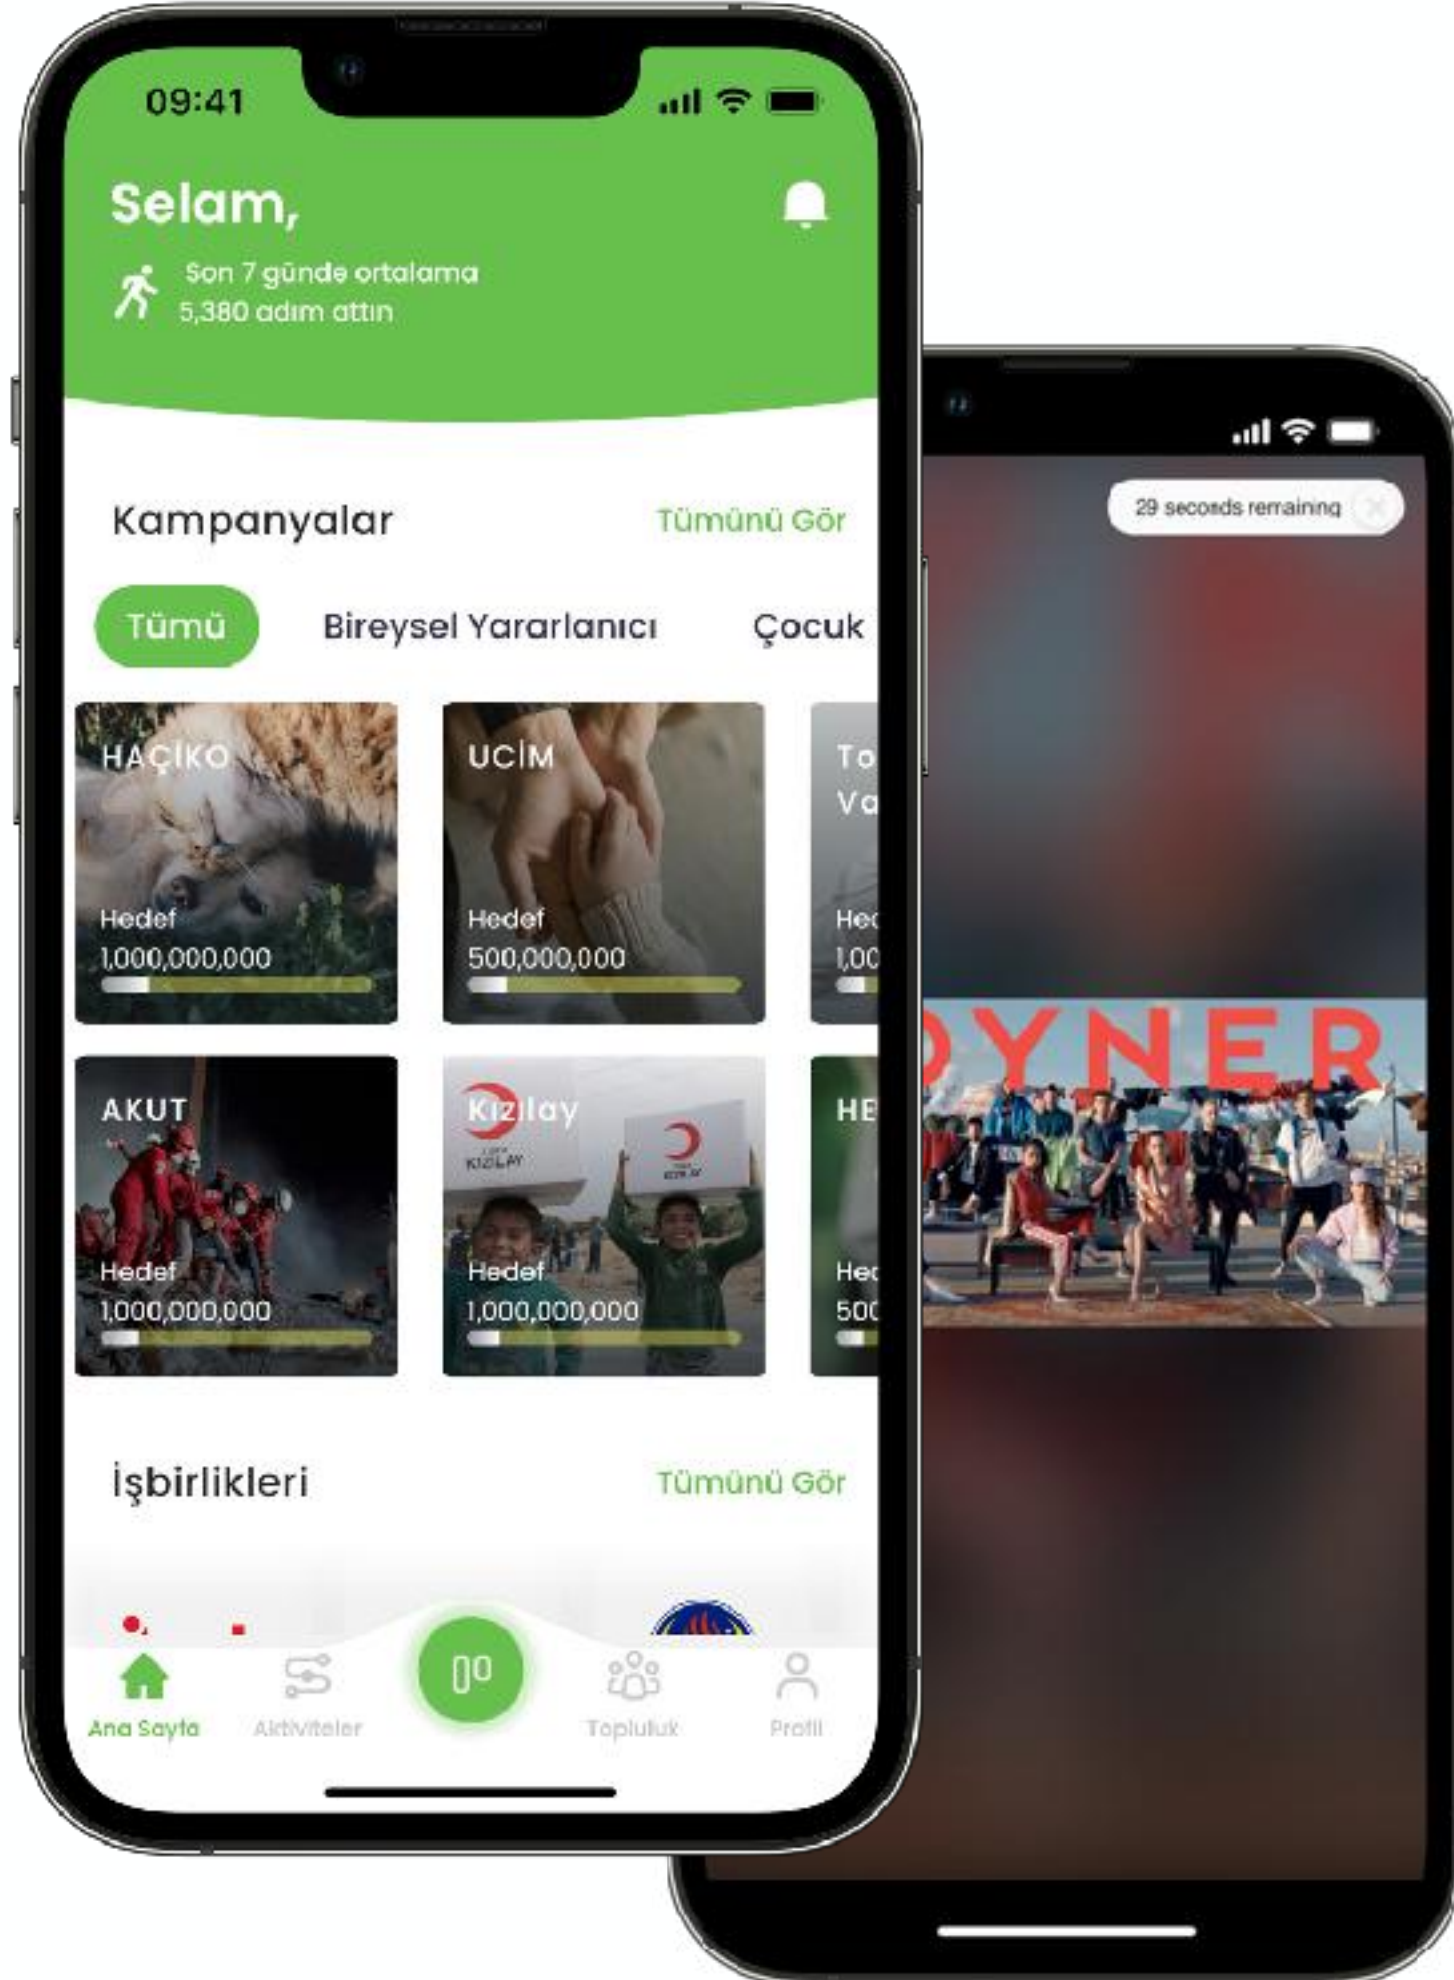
09:41

Selam,

Son 7 günde ortalama 5,380 adım attın

Kampanyalar

Tümünü Gör

Tümü

Bireysel Yararlanıcı

Çocuk

HAÇİKO

Hedef 1,000,000,000

UCİM

Hedef 500,000,000

To Va

Hec 1,00

AKUT

Hedef 1,000,000,000

Kızılay

KIZILAY

Hedef 1,000,000,000

HE

Hec 500

İşbirlikleri

Tümünü Gör

Ana Sayfa

Aktiviteler

Topluluk

Profil

29 seconds remaining

YNER